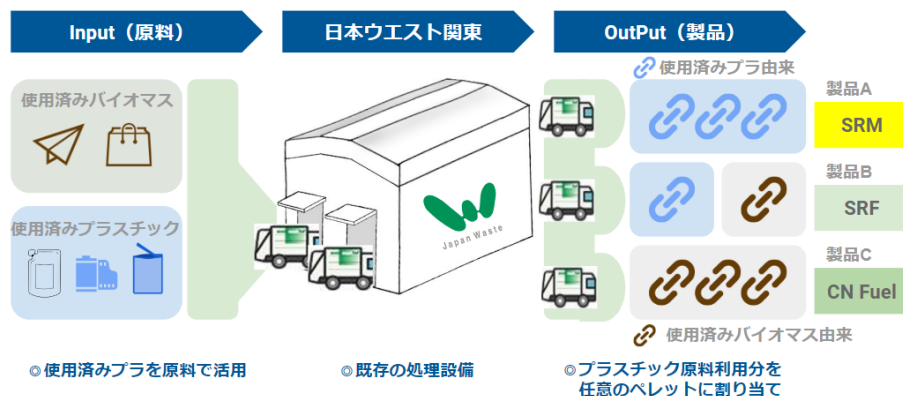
Input（原料）

日本ウエスト関東

OutPut（製品）

使用済みバイオマス

使用済みプラスチック

Japan Waste

使用済みプラ由来

製品A

SRM

製品B

SRF

製品C

CN Fuel

使用済みバイオマス由来

◎使用済みプラを原料で活用

◎既存の処理設備

◎プラスチック原料利用分を任意のペレットに割り当て